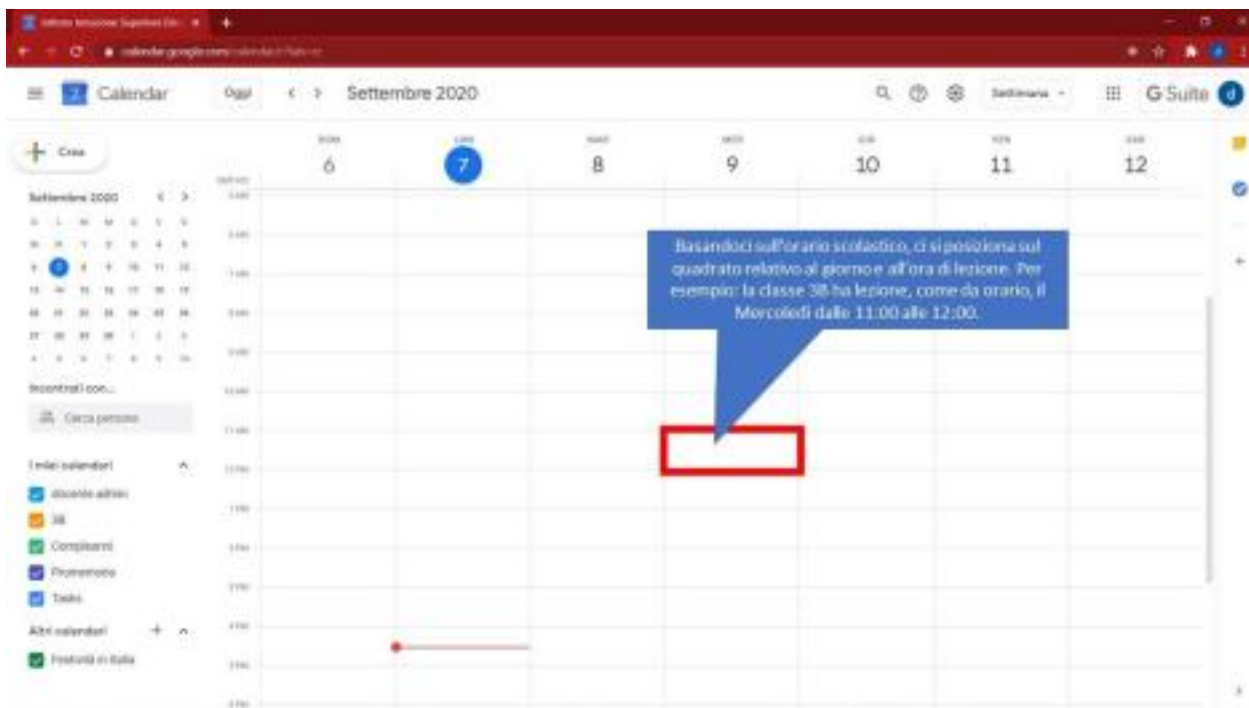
Calendar

Oggi

Settembre 2020

Settimana

G Suite

Crea

Settembre 2020

Incontrati con...

Cerca persone

I miei calendari

docente admin

3B

Compleanni

Promemoria

Tasks

Altri calendari

Festività in Italia

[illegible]
6

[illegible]
7

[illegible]
8

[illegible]
9

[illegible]
10

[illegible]
11

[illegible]
12

Basandoci sull'orario scolastico, ci si posiziona sul quadrato relativo al giorno e all'ora di lezione. Per esempio: la classe 3B ha lezione, come da orario, il Mercoledì dalle 11:00 alle 12:00.